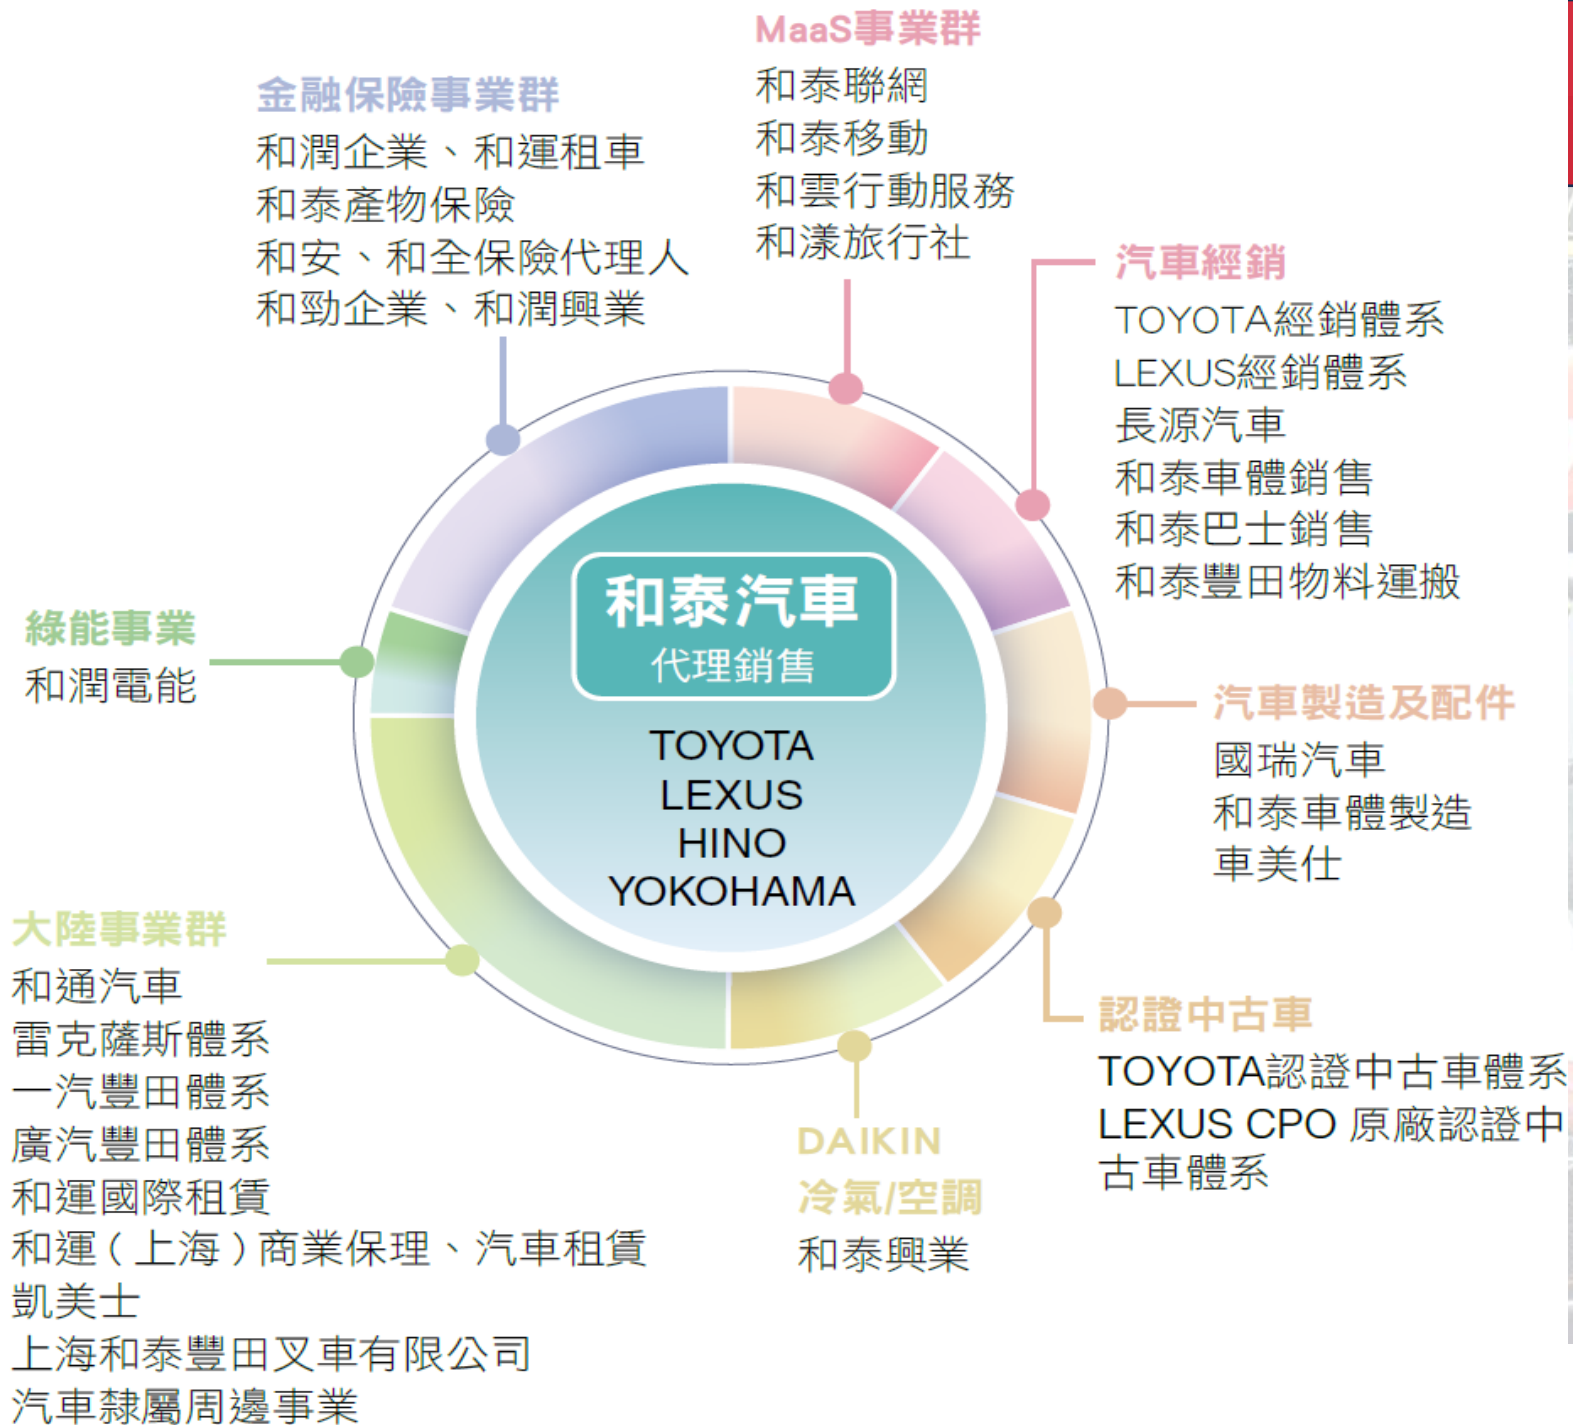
MaaS事業群
和泰聯網
和泰移動
和雲行動服務
和漾旅行社

金融保險事業群
和潤企業、和運租車
和泰產物保險
和安、和全保險代理人
和勁企業、和潤興業

汽車經銷
TOYOTA經銷體系
LEXUS經銷體系
長源汽車
和泰車體銷售
和泰巴士銷售
和泰豐田物料運搬

綠能事業
和潤電能

和泰汽車
代理銷售
TOYOTA
LEXUS
HINO
YOKOHAMA

汽車製造及配件
國瑞汽車
和泰車體製造
車美仕

大陸事業群
和通汽車
雷克薩斯體系
一汽豐田體系
廣汽豐田體系
和運國際租賃
和運（上海）商業保理、汽車租賃
凱美士
上海和泰豐田叉車有限公司
汽車隸屬周邊事業

認證中古車
TOYOTA認證中古車體系
LEXUS CPO 原廠認證中古車體系

DAIKIN
冷氣/空調
和泰興業